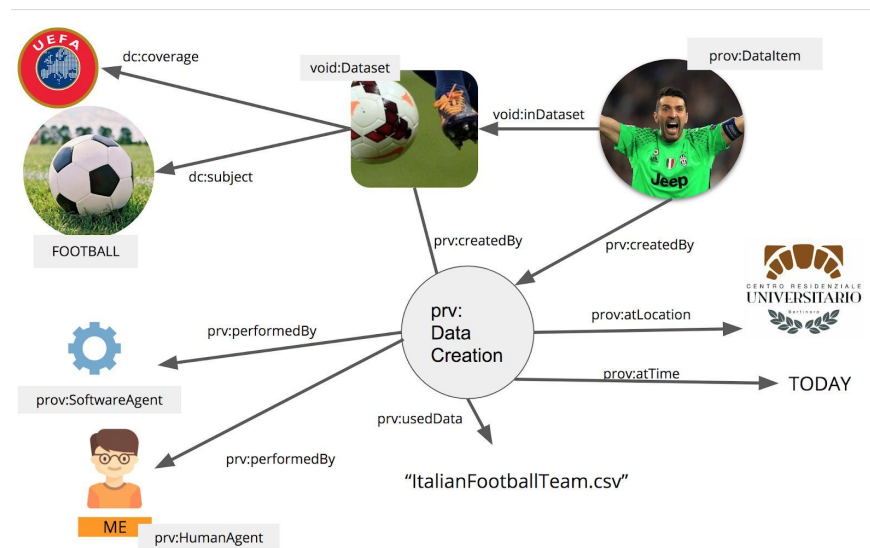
UEFA

dc:coverage

void:Dataset

prov:DataItem

void:inDataset

Jeep

dc:subject

FOOTBALL

prv:createdBy

prv:createdBy

CENTRO RESIDENZIALE UNIVERSITARIO Bertinoro

prv:performedBy

prv: Data Creation

prov:atLocation

prov:atTime

TODAY

prov:SoftwareAgent

prv:usedData

prv:performedBy

"ItalianFootballTeam.csv"

ME

prv:HumanAgent